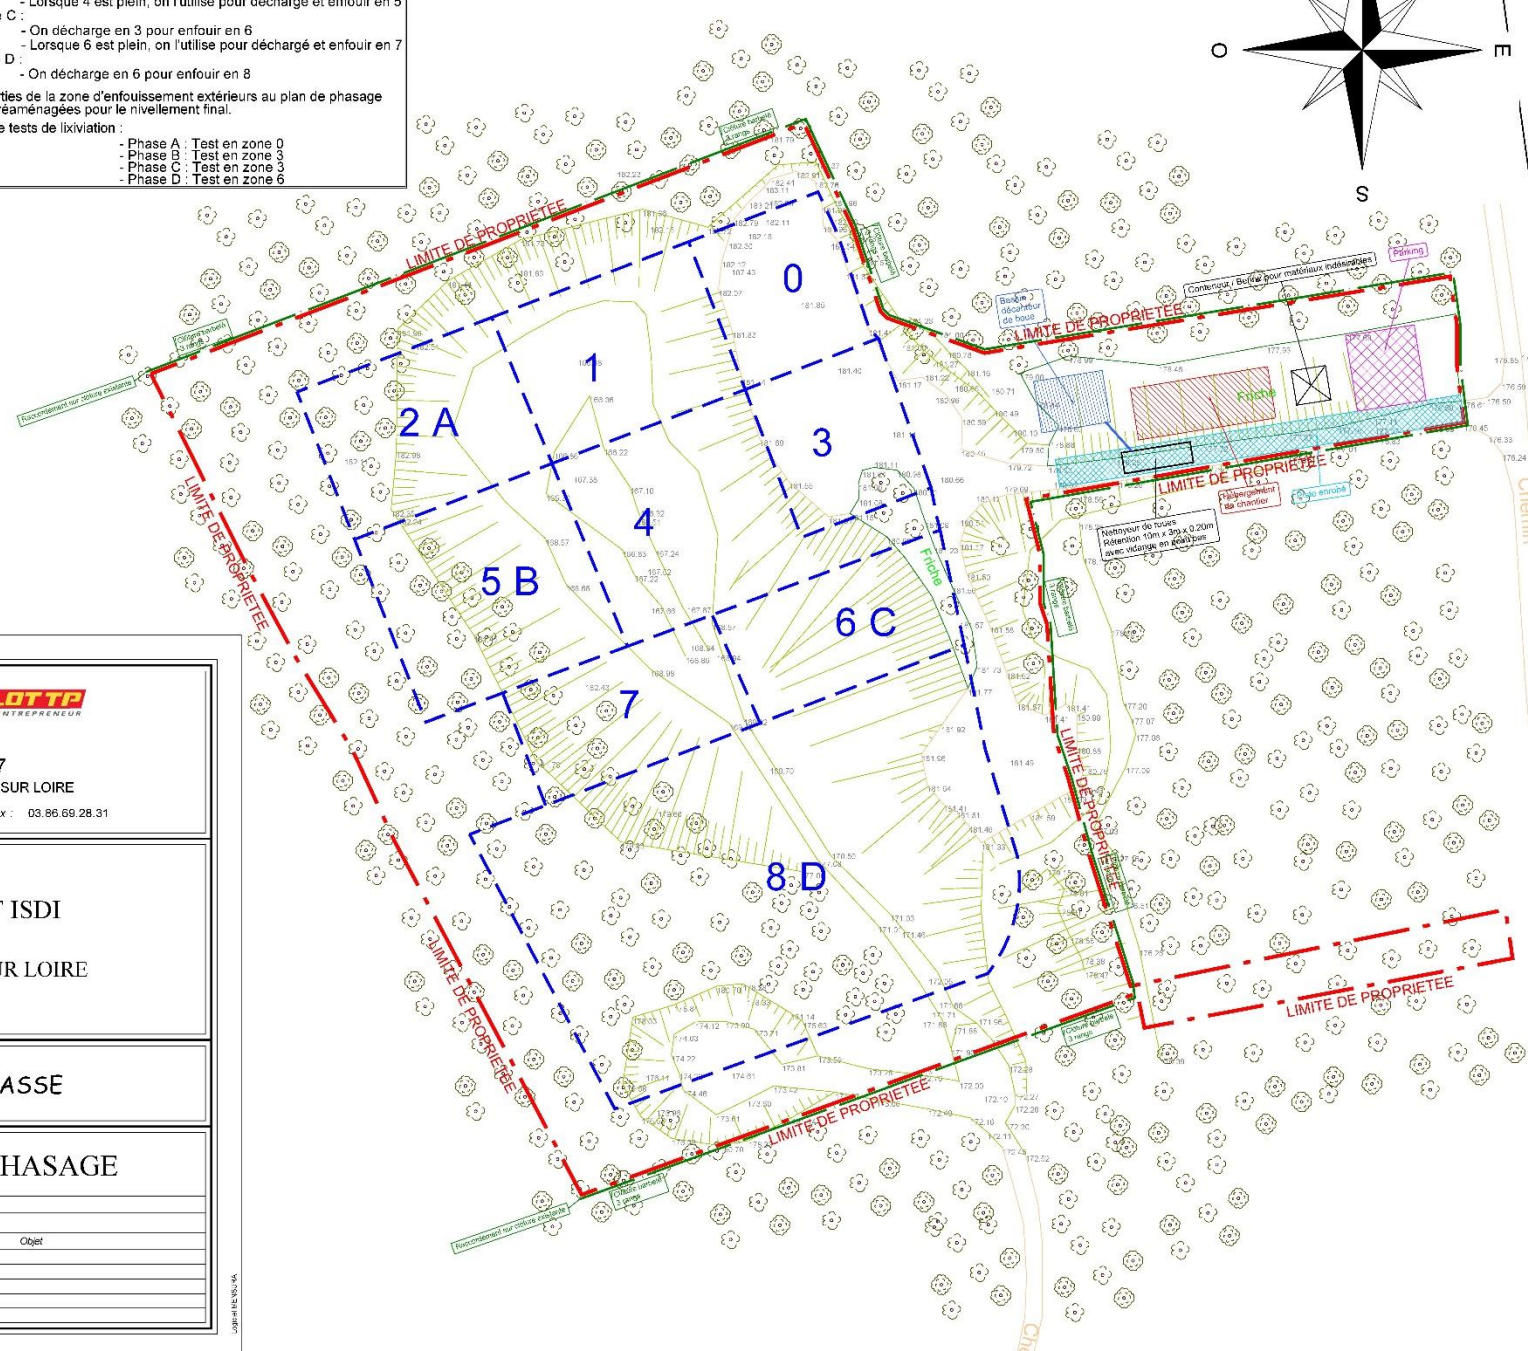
- Lorsque 4 est plein, on l'utilise pour décharge et enfouir en 5
e C :
- On décharge en 3 pour enfouir en 6
- Lorsque 6 est plein, on l'utilise pour déchargé et enfouir en 7
D :
- On décharge en 6 pour enfouir en 8

rties de la zone d'enfouissement extérieurs au plan de phasage réaménagées pour le nivellement final.
e tests de lixiviation :
- Phase A : Test en zone 0
- Phase B : Test en zone 3
- Phase C : Test en zone 3
- Phase D : Test en zone 6

O
E
S

LIMITE DE PROPRIETEE
LIMITE DE PROPRIETEE
LIMITE DE PROPRIETEE
LIMITE DE PROPRIETEE
LIMITE DE PROPRIETEE
LIMITE DE PROPRIETEE
LIMITE DE PROPRIETEE
LIMITE DE PROPRIETEE

0
1
2 A
3
4
5 B
6 C
7
8 D

Friche
Friche
Parking
Conteneur / Benne pour matériaux indésirables
Bassin décanteur de boue
Nettoyeur de roues Rétention 10m x 3m x 0.20m avec vidange en fond bas
Hébergement du chantier
Eau enrobé
Raccordement sur clôture existante
Raccordement sur clôture existante
Clôture barbelé 3 rangs
Clôture barbelé 3 rangs
Clôture barbelé 3 rangs

LOT TP
ENTREPRENEUR
7
SUR LOIRE
x : 03.86.69.28.31

T ISDI
UR LOIRE
ASSE
HASAGE
Objet
Chemin
Ch